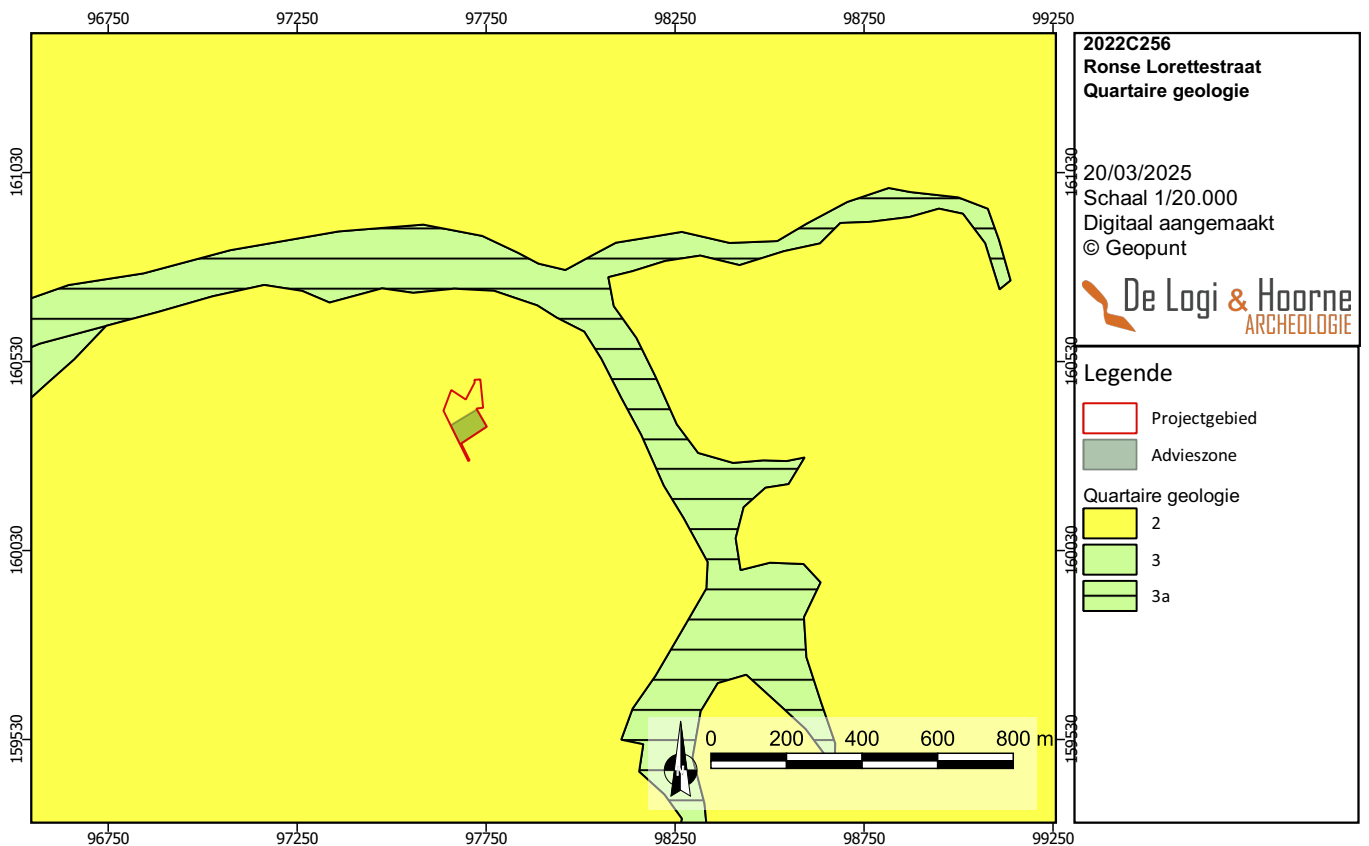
96750
97250
97750
98250
98750
99250

161030
160530
160030
159530

161030
160530
160030
159530

0 200 400 600 800 m

96750
97250
97750
98250
98750
99250

**2022C256**
**Ronse Lorettestraat**
**Quartaire geologie**

20/03/2025
Schaal 1/20.000
Digitaal aangemaakt
© Geopunt

De Logi & Hoorne
ARCHEOLOGIE

Legende

Projectgebied

Advieszone

Quartaire geologie

2

3

3a